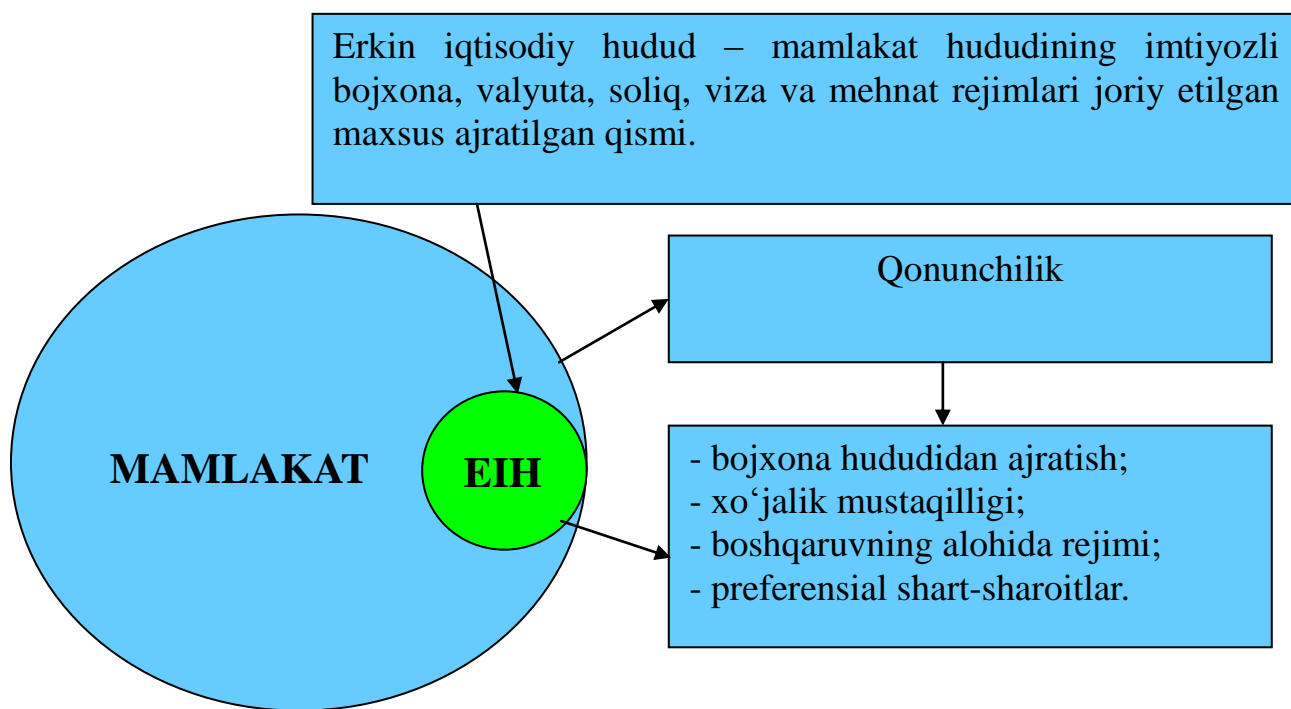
Erkin iqtisodiy hudud – mamlakat hududining imtiyozli bojxona, valyuta, soliq, viza va mehnat rejimlari joriy etilgan maxsus ajratilgan qismi.

Qonunchilik

MAMLAKAT

EIH

- bojxona hududidan ajratish;
- xo‘jalik mustaqilligi;
- boshqaruvning alohida rejimi;
- preferensial shart-sharoitlar.